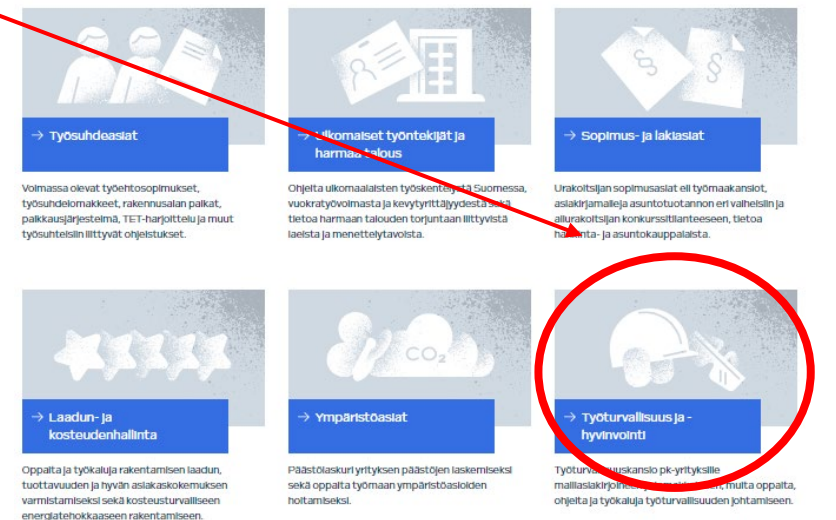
→ Työsuhdeasiat

Voimassa olevat työehtosopimukset, työsuhdelomakkeet, rakennusalan palkat, palkkausjärjestelmä, TET-harjoittelu ja muut työsuhteisiin liittyvät ohjeistukset.

→ Ulkomaiset työntekijät ja harmaa talous

Ohjeita ulkomaalaisten työskentelystä Suomessa, vuokratyövoimasta ja kevytyrittäjyydestä sekä tietoa harmaan talouden torjuntaan liittyvistä laeista ja menettelytavoista.

→ Sopimus- ja lakiasiat

Urakoitsijan sopimusasiat eli työmaakansiot, asiakirjamalleja asuntotuotannon eri vaiheisiin ja aliurakoitsijan konkurssitilanteeseen, tietoa hankinta- ja asuntokauppalaista.

→ Laadun- ja kosteudenhallinta

Oppaita ja työkaluja rakentamisen laadun, tuottavuuden ja hyvän asiakaskokemuksen varmistamiseksi sekä kosteusturvalliseen energiatehokkaaseen rakentamiseen.

$CO_2$

→ Ympäristöasiat

Päästölaskuri yrityksen päästöjen laskemiseksi sekä oppaita työmaan ympäristöasioiden hoitamiseksi.

→ Työturvallisuus ja -hyvinvointi

Työturvallisuuskansio pk-yrityksille malliasiakirjoineen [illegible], muita oppaita, ohjeita ja työkaluja työturvallisuuden johtamiseksi.